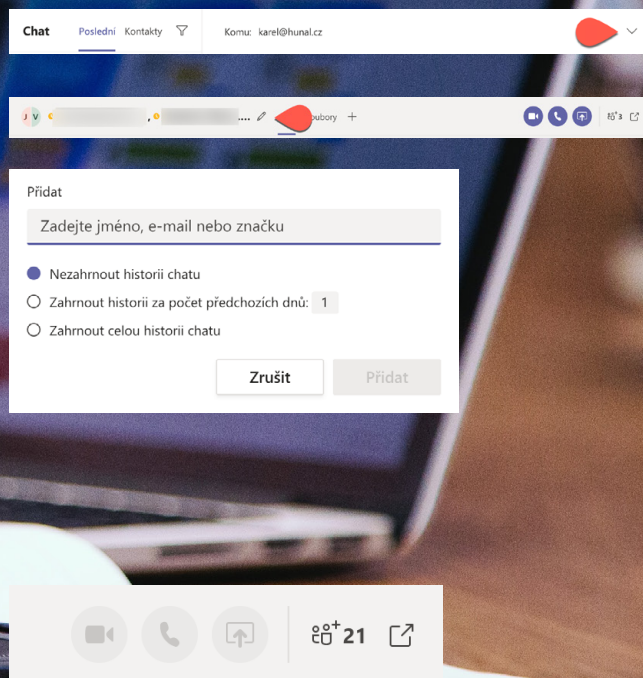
Chat Poslední Kontakty

Komu: karel@hunal.cz

J V , ... Soubory +

3

Přidat

Zadejte jméno, e-mail nebo značku

Nezahrnout historii chatu

Zahrnout historii za počet předchozích dnů: 1

Zahrnout celou historii chatu

Zrušit Přidat

21